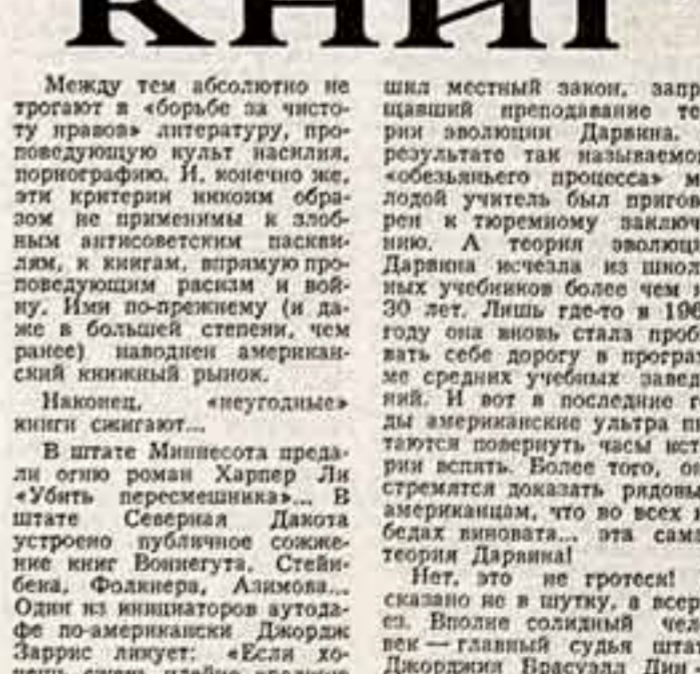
КНИГ

Между тем абсолютно не трогают в «борьбе за чистоту нравов» литературу, проповедующую культ насилия, порнографию. И, конечно же, эти критерии никоим образом не применимы к злобным антисоветским пасквилям, к книгам, впрямую проповедующим расизм и войну. Ими по-прежнему (и даже в большей степени, чем ранее) наводнен американский книжный рынок.

Наконец, «неугодные» книги сжигают...

В штате Миннесота предали огню роман Харпер Ли «Убить пересмешника»... В штате Северная Дакота устроено публичное сожжение книг Воннегута, Стейнбека, Фолкнера, Азимова... Один из инициаторов аутодафе по-американски Джордж Заррис ликует: «Если хо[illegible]

шил местный закон, запр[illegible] щавший преподавание те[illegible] рии эволюции Дарвина. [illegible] результате так называемо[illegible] «обезьяньего процесса» м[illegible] лодой учитель был пригов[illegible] рен к тюремному заключ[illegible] нию. А теория эволюци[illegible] Дарвина исчезла из школ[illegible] ных учебников более чем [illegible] 30 лет. Лишь где-то в 196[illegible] году она вновь стала проб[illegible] вать себе дорогу в програ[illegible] ме средних учебных завед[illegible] ний. И вот в последние г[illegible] ды американские ультра п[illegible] таются повернуть часы ист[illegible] рии вспять. Более того, о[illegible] стремятся доказать рядовы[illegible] американцам, что во всех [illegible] бедах виновата... эта сама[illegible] теория Дарвина!

Нет, это не гротеск! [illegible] сказано не в шутку, а всер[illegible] ез. Вполне солидный чел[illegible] век — главный судья шта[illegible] Джорджия Брасуэлл Дин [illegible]